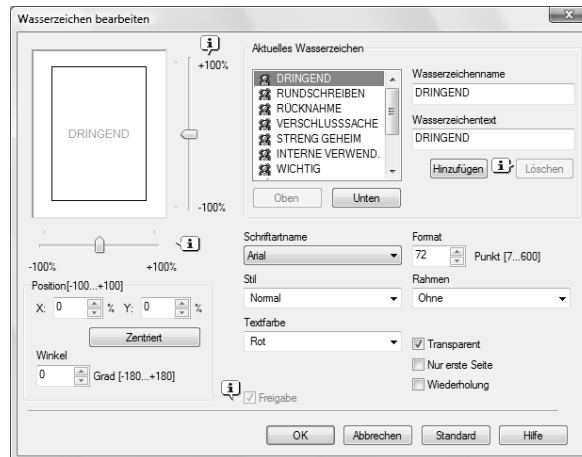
Wasserzeichen bearbeiten

DRINGEND

+100%

-100%

-100%

+100%

Position[-100...+100]

X: 0 % Y: 0 %

Zentriert

Winkel

0 Grad [-180...+180]

Aktuelles Wasserzeichen

DRINGEND
RUNDSCHREIBEN
RÜCKNAHME
VERSCHLUSSSACHE
STRENG GEHEIM
INTERNE VERWEND.
WICHTIG

Oben Unten

Wasserzeichenname
DRINGEND

Wasserzeichentext
DRINGEND

Hinzufügen Löschen

Schriftartname
Arial

Format
72 Punkt [7...600]

Stil
Normal

Rahmen
Ohne

Textfarbe
Rot

Transparent
Nur erste Seite
Wiederholung

Freigabe

OK Abbrechen Standard Hilfe